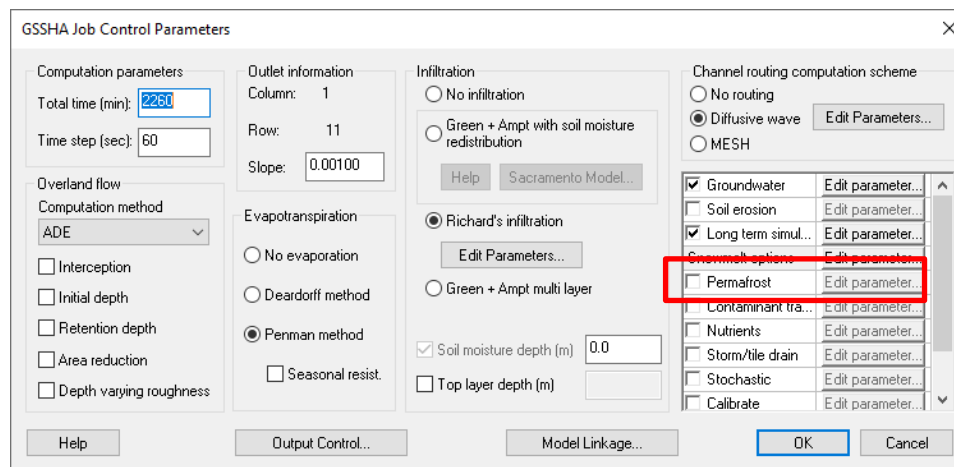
GSSHA Job Control Parameters

Computation parameters
Total time (min): 2260
Time step (sec): 60

Overland flow
Computation method
ADE
Interception
Initial depth
Retention depth
Area reduction
Depth varying roughness

Outlet information
Column: 1
Row: 11
Slope: 0.00100

Evapotranspiration
No evaporation
Deardorff method
Penman method
Seasonal resist.

Infiltration
No infiltration
Green + Ampt with soil moisture redistribution
Help
Sacramento Model...
Richard's infiltration
Edit Parameters...
Green + Ampt multi layer
Soil moisture depth (m) 0.0
Top layer depth (m)

Channel routing computation scheme
No routing
Diffusive wave
Edit Parameters...
MESH

| | |
|---|---|
| Groundwater | Edit parameter... |
| Soil erosion | Edit parameter... |
| Long term simul... | Edit parameter... |
| Snowmelt options | Edit parameter... |
| Permafrost | Edit parameter... |
| Contaminant tra... | Edit parameter... |
| Nutrients | Edit parameter... |
| Storm/tile drain | Edit parameter... |
| Stochastic | Edit parameter... |
| Calibrate | Edit parameter... |

Help
Output Control...
Model Linkage...
OK
Cancel